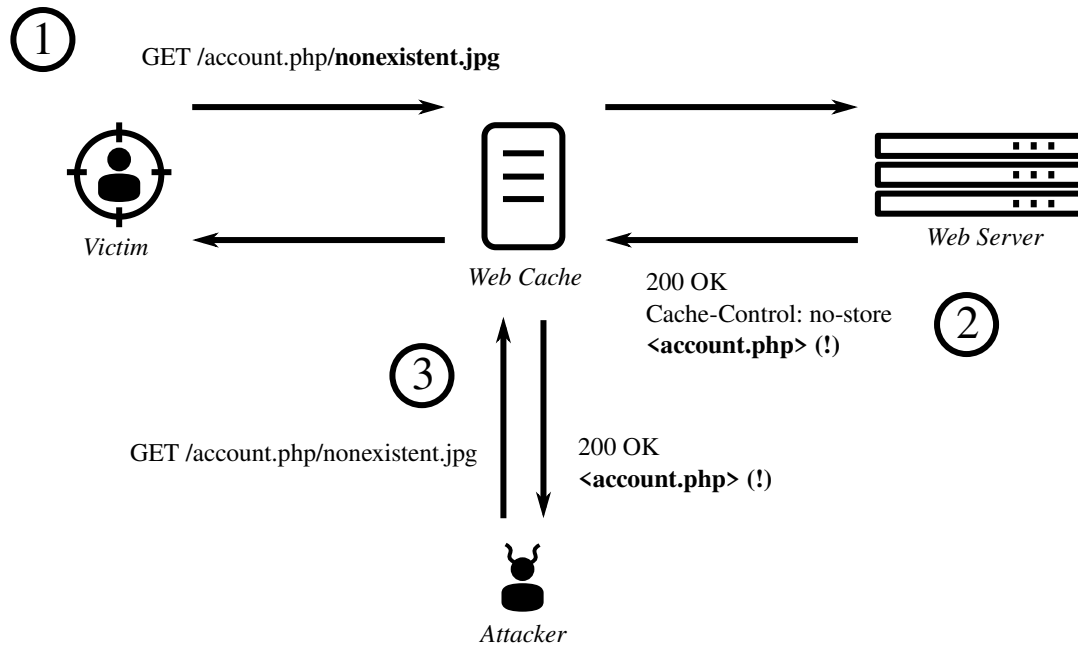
1

GET /account.php/**nonexistent.jpg**

Victim

Web Cache

Web Server

200 OK
Cache-Control: no-store
**<account.php> (!)**

2

3

GET /account.php/nonexistent.jpg

200 OK
**<account.php> (!)**

Attacker